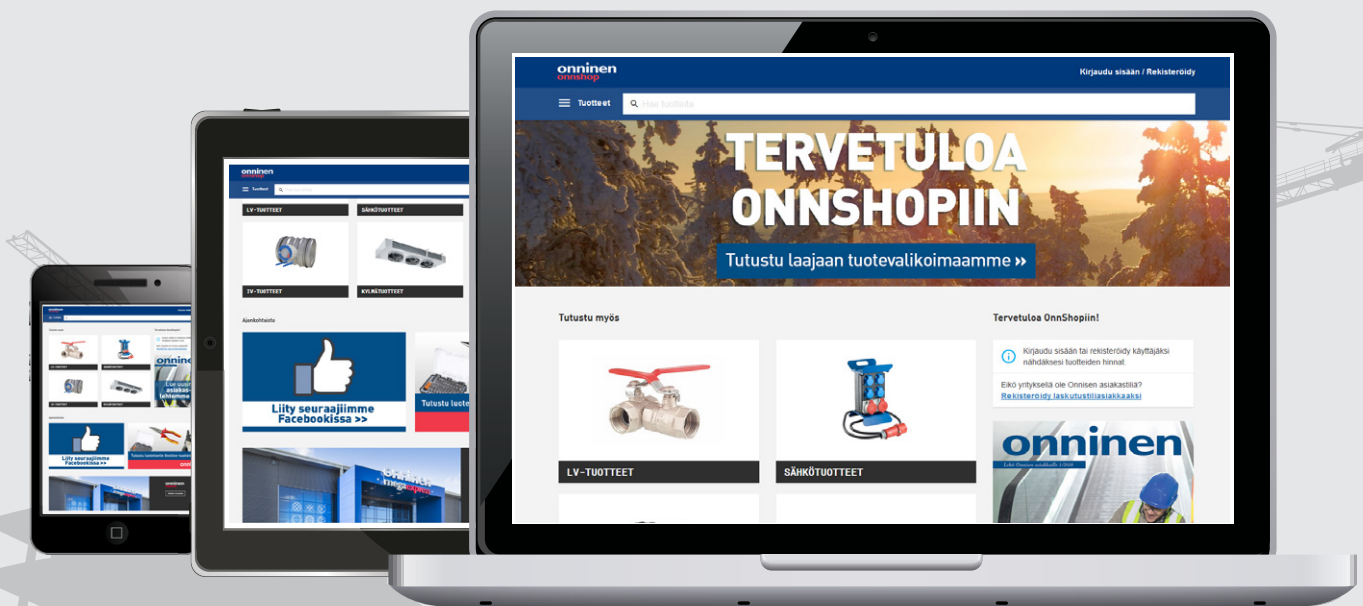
onninen
onnshop

Kirjaudu sisään / Rekisteröidy

Tuotteet

Hae tuotteita

TERVETULOA ONNSHOPIIN

Tutustu laajaan tuotevalikoimaamme »

Tutustu myös

LV-TUOTTEET

SÄHKÖTUOTTEET

Tervetuloa OnnShopiin!

Kirjaudu sisään tai rekisteröidy käyttäjäksi nähdäksesi tuotteiden hinnat.

Eikö yritykselläsi ole Onnisen asiakastiliä?
Rekisteröidy laskutustiliasiakkaaksi

onninen

onninen

Tuotteet

LV-TUOTTEET

SÄHKÖTUOTTEET

LV-TUOTTEET

KYLMÄTUOTTEET

Ajankohtaista

Liity seuraajiimme Facebookissa >>

Tutustu tuote

onninen

Liity seuraajiimme Facebookissa

onninen